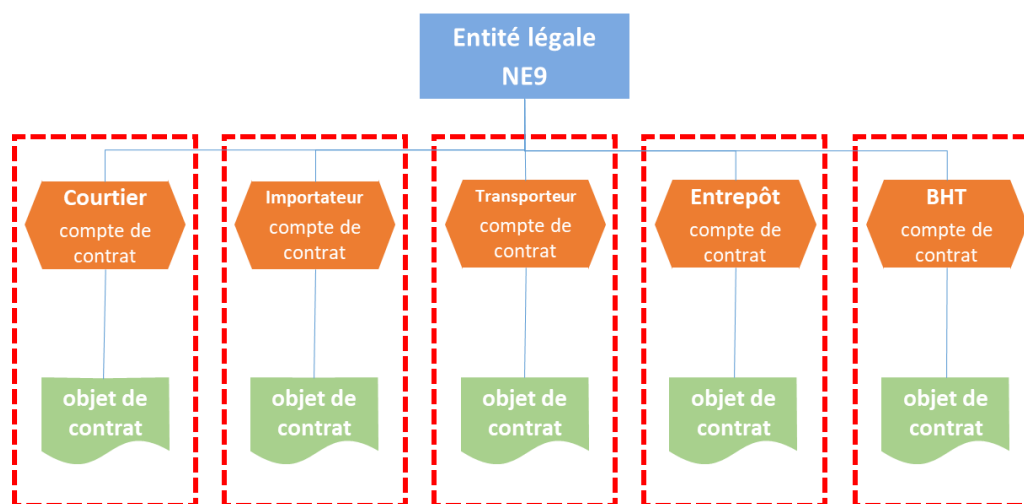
Entité légale
NE9

Courtier
compte de contrat

objet de contrat

Importateur
compte de contrat

objet de contrat

Transporteur
compte de contrat

objet de contrat

Entrepôt
compte de contrat

objet de contrat

BHT
compte de contrat

objet de contrat